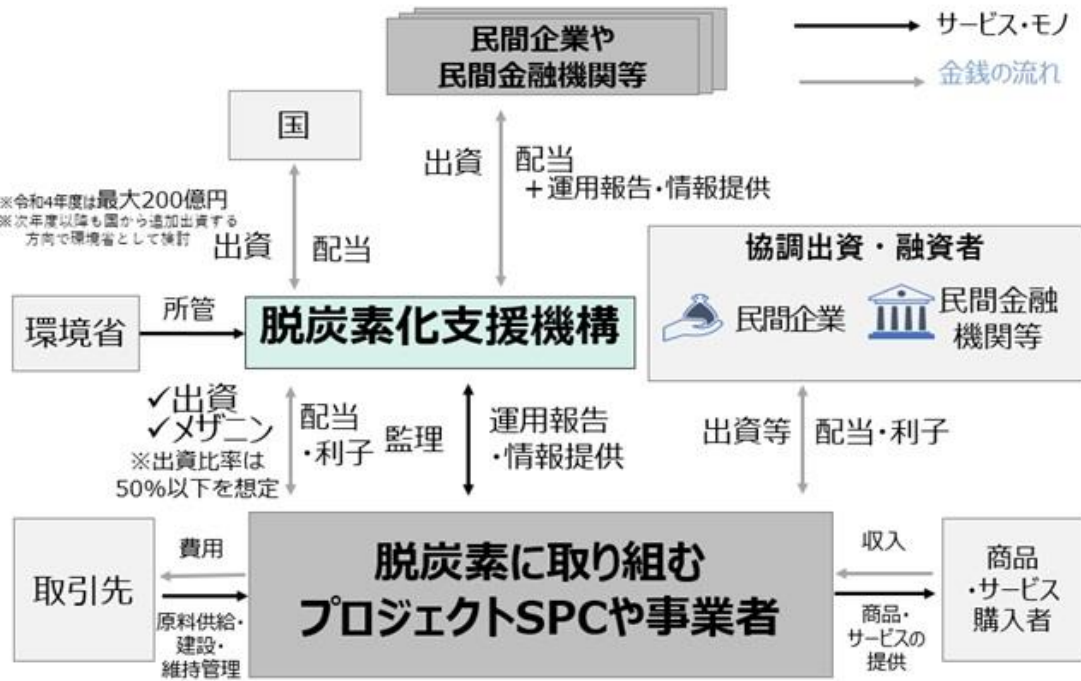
サービス・モノ
金銭の流れ

民間企業や
民間金融機関等

国

出資　配当
＋運用報告・情報提供

※令和4年度は最大200億円
※次年度以降も国から追加出資する方向で環境省として検討

出資　配当

協調出資・融資者

民間企業　民間金融機関等

環境省　所管　脱炭素化支援機構

✓出資
✓メザニン
※出資比率は50%以下を想定

配当
・利子

監理

運用報告
・情報提供

出資等　配当・利子

取引先

費用

原料供給・
建設・
維持管理

脱炭素に取り組む
プロジェクトSPCや事業者

収入

商品・
サービスの
提供

商品
・サービス
購入者